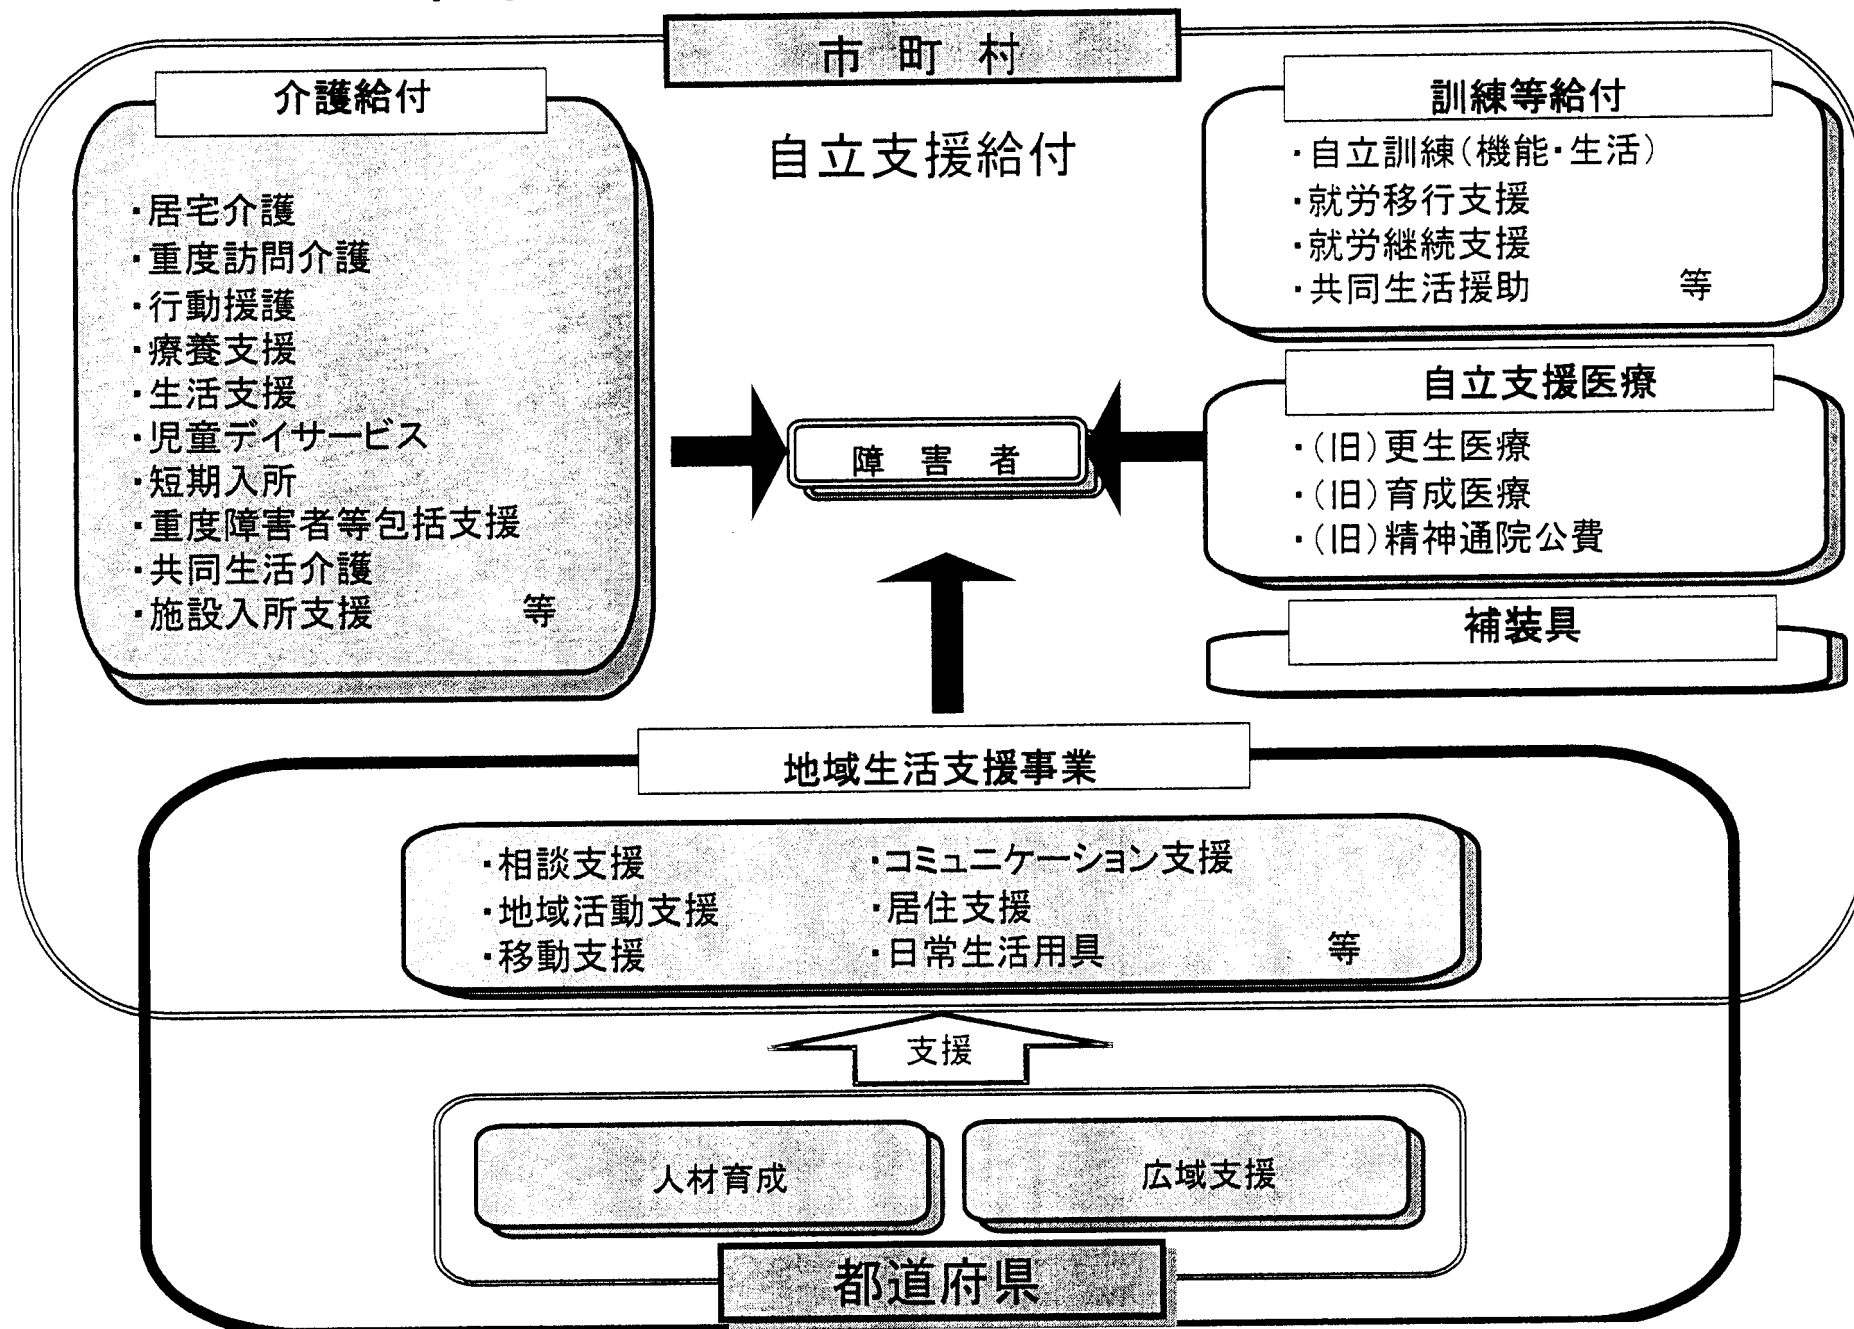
市町村

介護給付

・居宅介護
・重度訪問介護
・行動援護
・療養支援
・生活支援
・児童デイサービス
・短期入所
・重度障害者等包括支援
・共同生活介護
・施設入所支援　等

自立支援給付

訓練等給付

・自立訓練（機能・生活）
・就労移行支援
・就労継続支援
・共同生活援助　等

障害者

自立支援医療

・（旧）更生医療
・（旧）育成医療
・（旧）精神通院公費

補装具

地域生活支援事業

・相談支援
・地域活動支援
・移動支援
・コミュニケーション支援
・居住支援
・日常生活用具　等

支援

人材育成

広域支援

都道府県